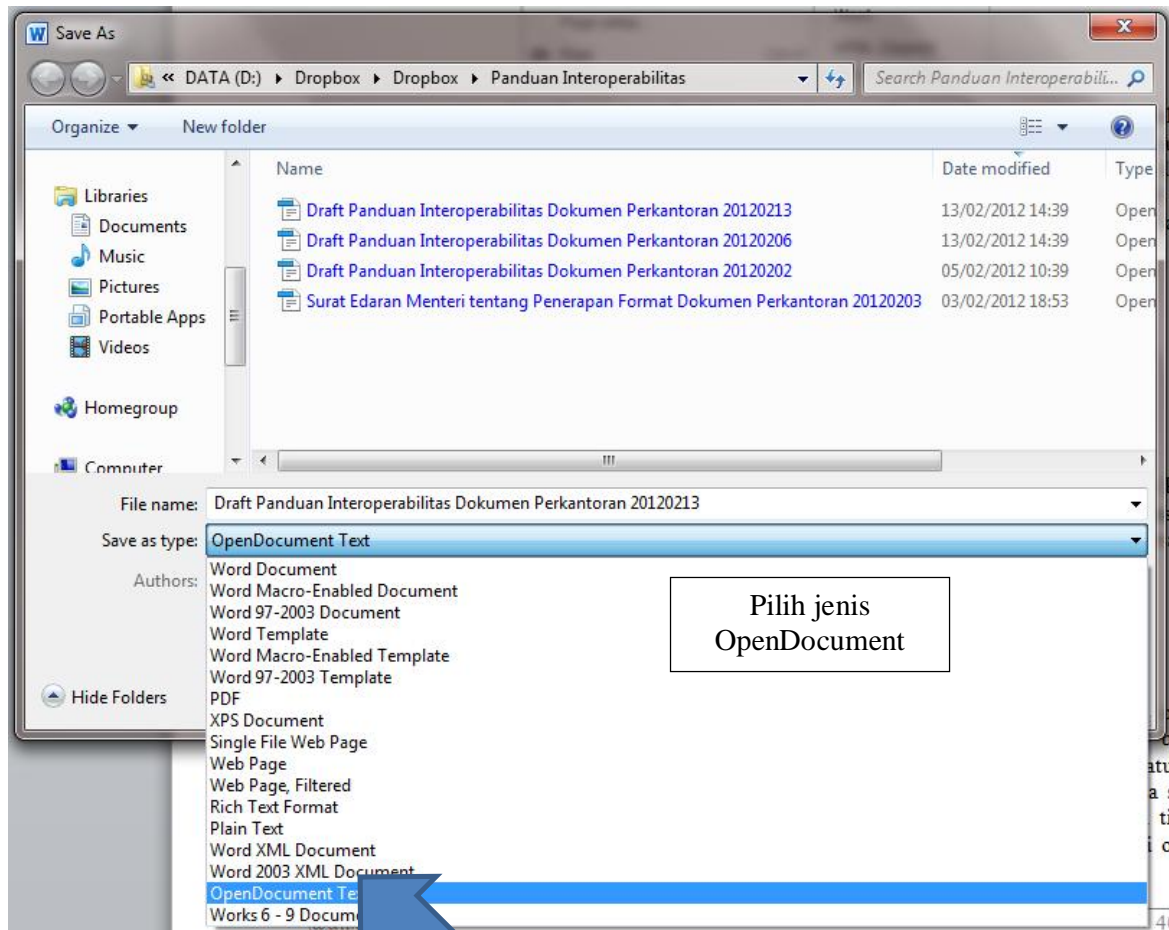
W Save As

« DATA (D:) ▸ Dropbox ▸ Dropbox ▸ Panduan Interoperabilitas

Search Panduan Interoperabili...

Organize ▾ New folder

Libraries
Documents
Music
Pictures
Portable Apps
Videos

Homegroup

Computer

| Name | Date modified | Type |
|---|---|---|
| Draft Panduan Interoperabilitas Dokumen Perkantoran 20120213 | 13/02/2012 14:39 | Open |
| Draft Panduan Interoperabilitas Dokumen Perkantoran 20120206 | 13/02/2012 14:39 | Open |
| Draft Panduan Interoperabilitas Dokumen Perkantoran 20120202 | 05/02/2012 10:39 | Open |
| Surat Edaran Menteri tentang Penerapan Format Dokumen Perkantoran 20120203 | 03/02/2012 18:53 | Open |

File name: Draft Panduan Interoperabilitas Dokumen Perkantoran 20120213

Save as type: OpenDocument Text

Authors:

Word Document
Word Macro-Enabled Document
Word 97-2003 Document
Word Template
Word Macro-Enabled Template
Word 97-2003 Template
PDF
XPS Document
Single File Web Page
Web Page
Web Page, Filtered
Rich Text Format
Plain Text
Word XML Document
Word 2003 XML Document
OpenDocument Te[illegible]
Works 6 - 9 Docum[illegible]

Pilih jenis OpenDocument

Hide Folders